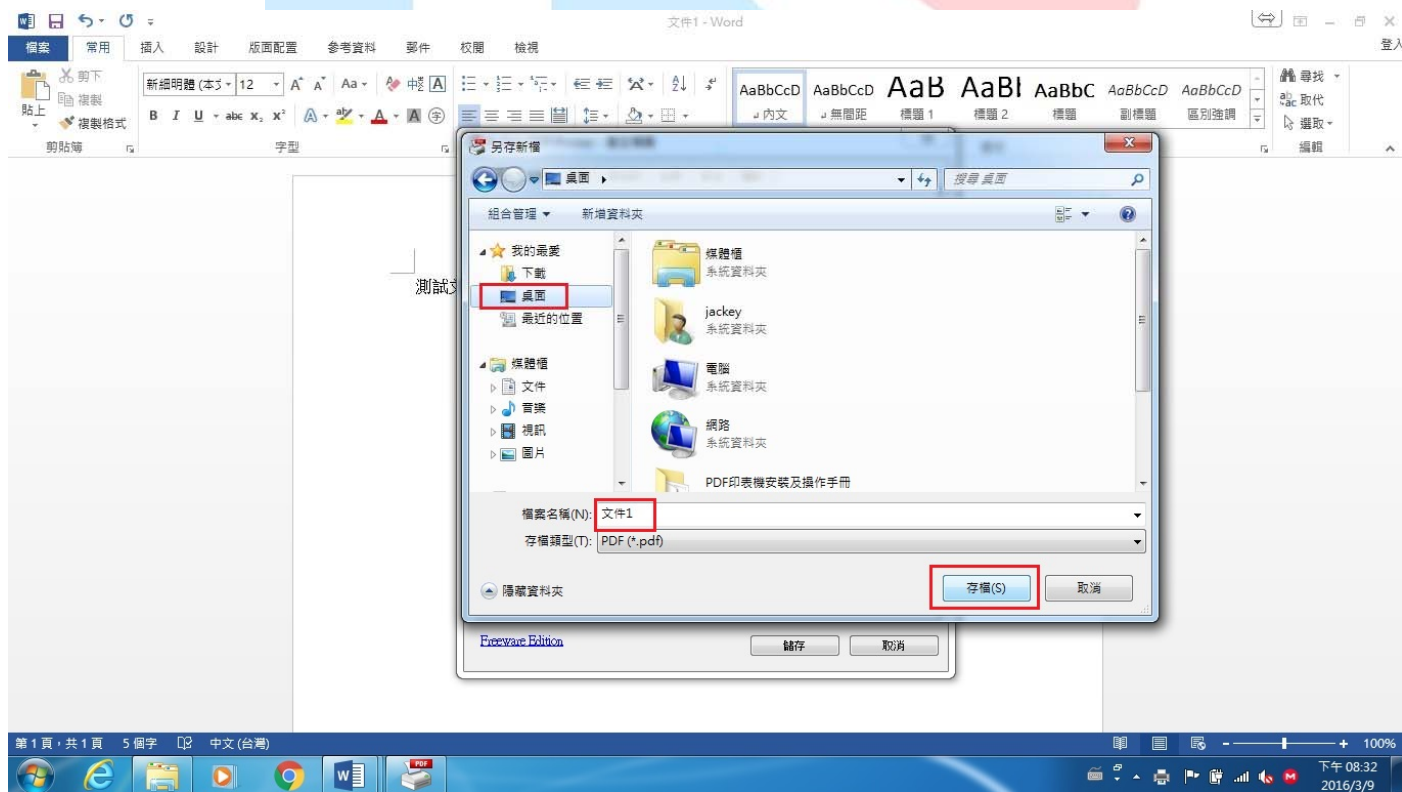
文件1 - Word

登入

檔案 常用 插入 設計 版面配置 參考資料 郵件 校閱 檢視

剪下
複製
貼上
複製格式
剪貼簿

新細明體 (本文 12 A A Aa
B I U abc $x_2$ $x^2$ A A A
字型

AaBbCcD AaBbCcD AaB AaBl AaBbC AaBbCcD AaBbCcD
內文 無間距 標題 1 標題 2 標題 副標題 區別強調

尋找
取代
選取
編輯

測試文

另存新檔

桌面

搜尋 桌面

組合管理 新增資料夾

我的最愛
下載
桌面
最近的位置

媒體櫃
文件
音樂
視訊
圖片

媒體櫃
系統資料夾

jackey
系統資料夾

電腦
系統資料夾

網路
系統資料夾

PDF印表機安裝及操作手冊

檔案名稱(N): 文件1
存檔類型(T): PDF (*.pdf)

隱藏資料夾

存檔(S) 取消

Freeware Edition

儲存 取消

第1頁，共1頁 5個字 中文(台灣)

100%

下午 08:32
2016/3/9